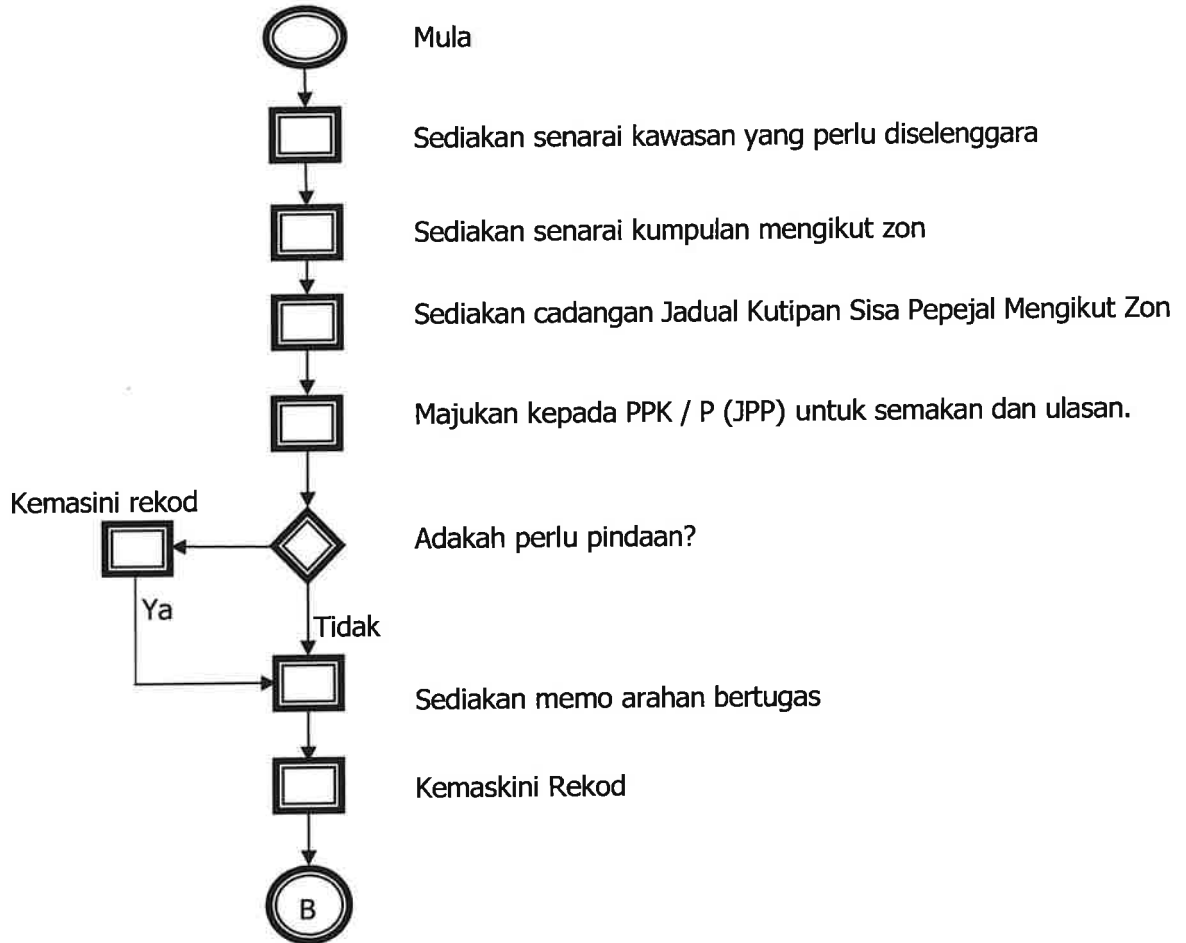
Mula

Sediakan senarai kawasan yang perlu diselenggara

Sediakan senarai kumpulan mengikut zon

Sediakan cadangan Jadual Kutipan Sisa Pepejal Mengikut Zon

Majukan kepada PPK / P (JPP) untuk semakan dan ulasan.

Kemasini rekod

Adakah perlu pindaan?

Ya

Tidak

Sediakan memo arahan bertugas

Kemaskini Rekod

B